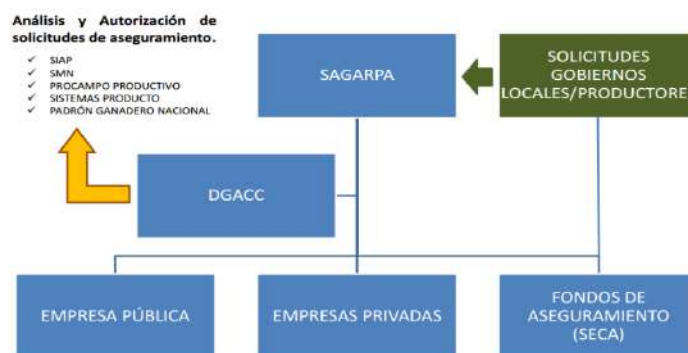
Análisis y Autorización de solicitudes de aseguramiento.

✓ SIAP
✓ SMN
✓ PROCAMPO PRODUCTIVO
✓ SISTEMAS PRODUCTO
✓ PADRÓN GANADERO NACIONAL

SAGARPA

SOLICITUDES GOBIERNOS LOCALES/PRODUCTORE

DGACC

EMPRESA PÚBLICA

EMPRESAS PRIVADAS

FONDOS DE ASEGURAMIENTO (SECA)